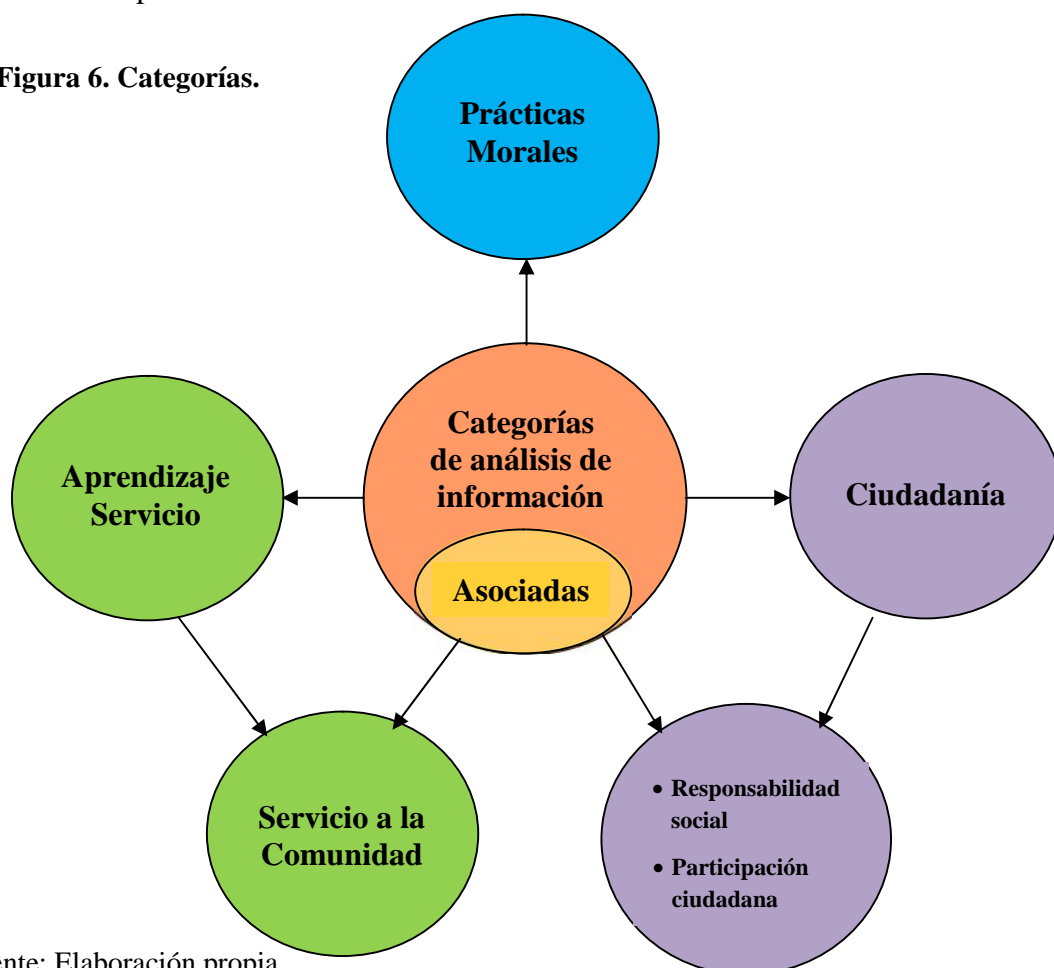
Figura 6. Categorías.

Prácticas Morales

Aprendizaje Servicio

Categorías de análisis de información

Asociadas

Ciudadanía

Servicio a la Comunidad

- Responsabilidad social
- Participación ciudadana

ente: Elaboración propia